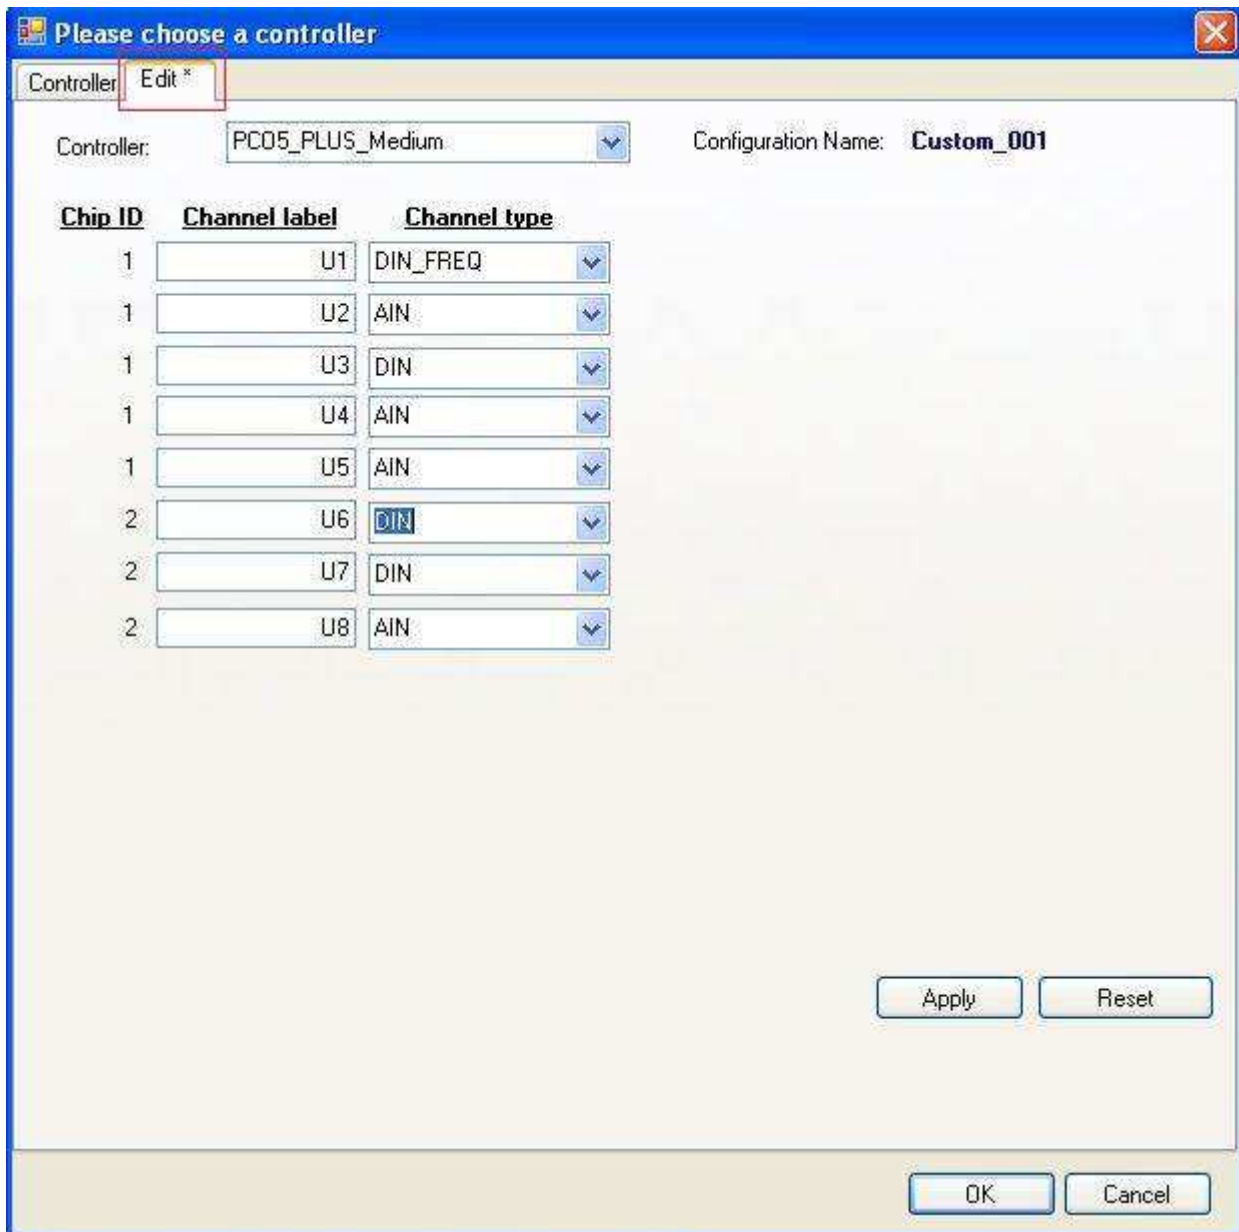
Please choose a controller

Controller Edit *

Controller: PCO5_PLUS_Medium

Configuration Name: Custom_001

| Chip ID | Channel label | Channel type |
|---|---|---|
| 1 | U1 | DIN_FREQ |
| 1 | U2 | AIN |
| 1 | U3 | DIN |
| 1 | U4 | AIN |
| 1 | U5 | AIN |
| 2 | U6 | DIN |
| 2 | U7 | DIN |
| 2 | U8 | AIN |

Apply Reset

OK Cancel